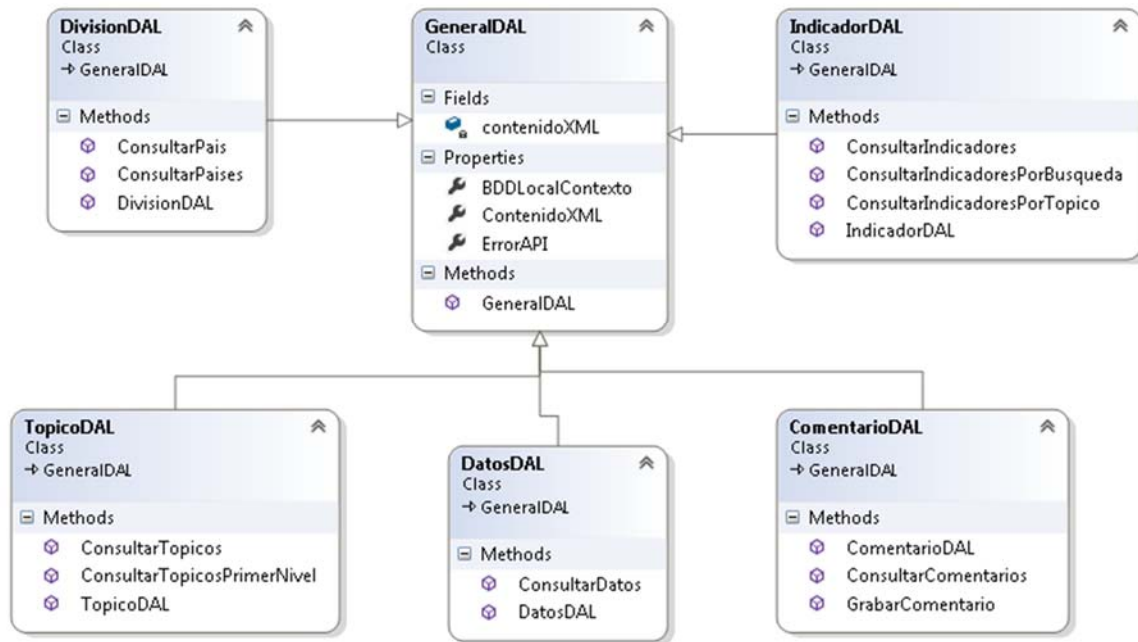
DivisionDAL
Class
→ GeneralDAL

Methods
ConsultarPais
ConsultarPaises
DivisionDAL

GeneralDAL
Class

Fields
contenidoXML
Properties
BDDLocalContexto
ContenidoXML
ErrorAPI
Methods
GeneralDAL

IndicadorDAL
Class
→ GeneralDAL

Methods
ConsultarIndicadores
ConsultarIndicadoresPorBusqueda
ConsultarIndicadoresPorTopico
IndicadorDAL

TopicoDAL
Class
→ GeneralDAL

Methods
ConsultarTopicos
ConsultarTopicosPrimerNivel
TopicoDAL

DatosDAL
Class
→ GeneralDAL

Methods
ConsultarDatos
DatosDAL

ComentarioDAL
Class
→ GeneralDAL

Methods
ComentarioDAL
ConsultarComentarios
GrabarComentario